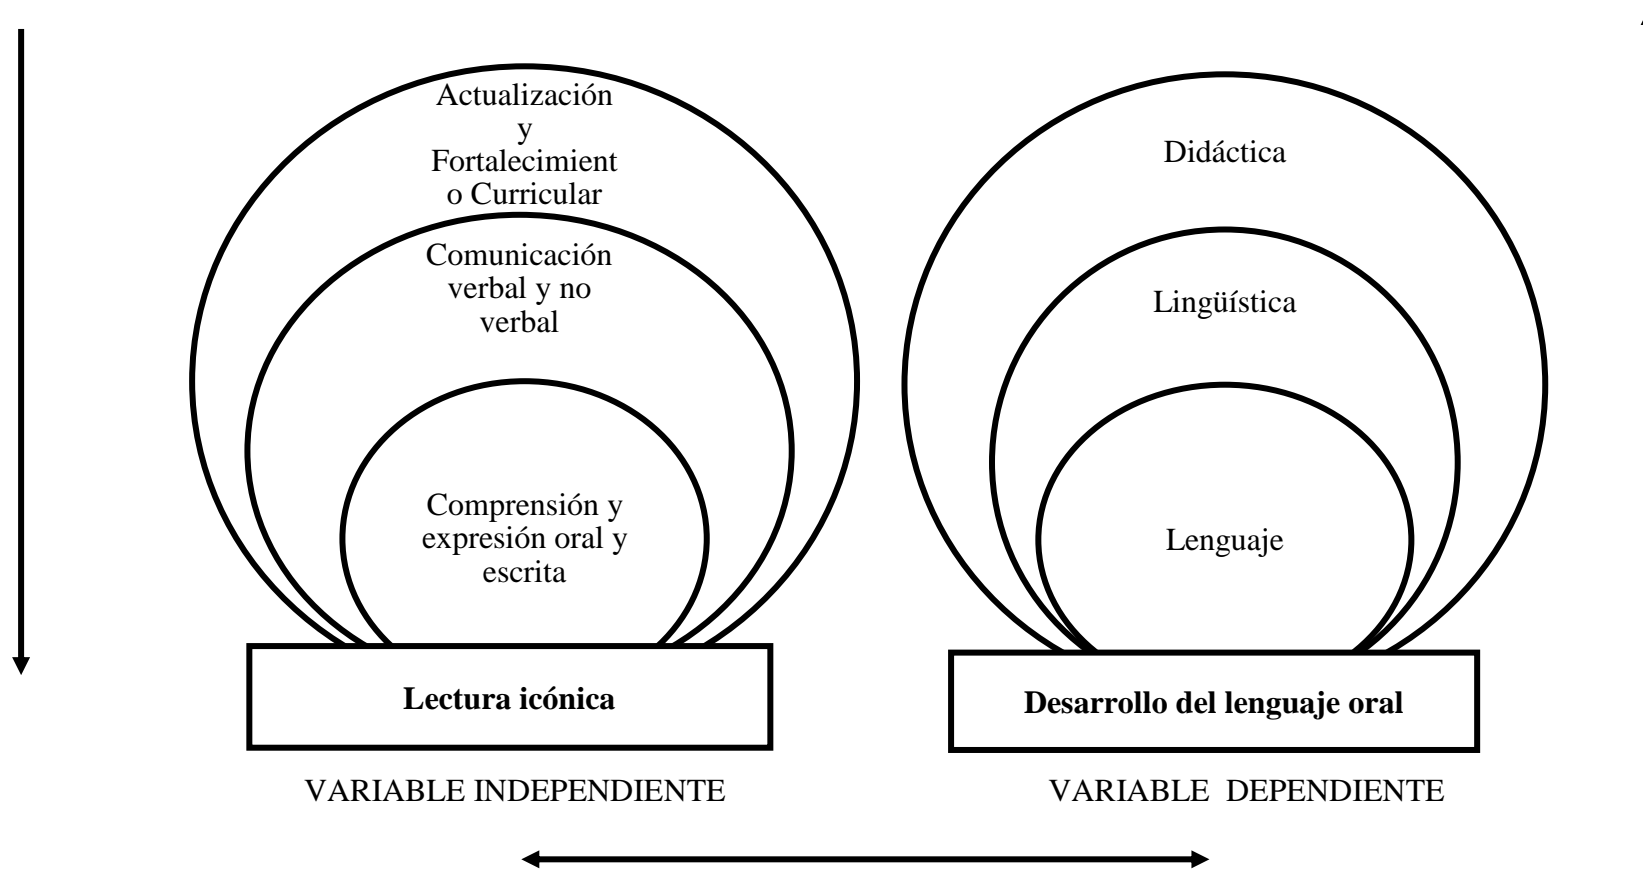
Actualización y Fortalecimiento Curricular

Comunicación verbal y no verbal

Comprensión y expresión oral y escrita

Lectura icónica

VARIABLE INDEPENDIENTE

Didáctica

Lingüística

Lenguaje

Desarrollo del lenguaje oral

VARIABLE DEPENDIENTE